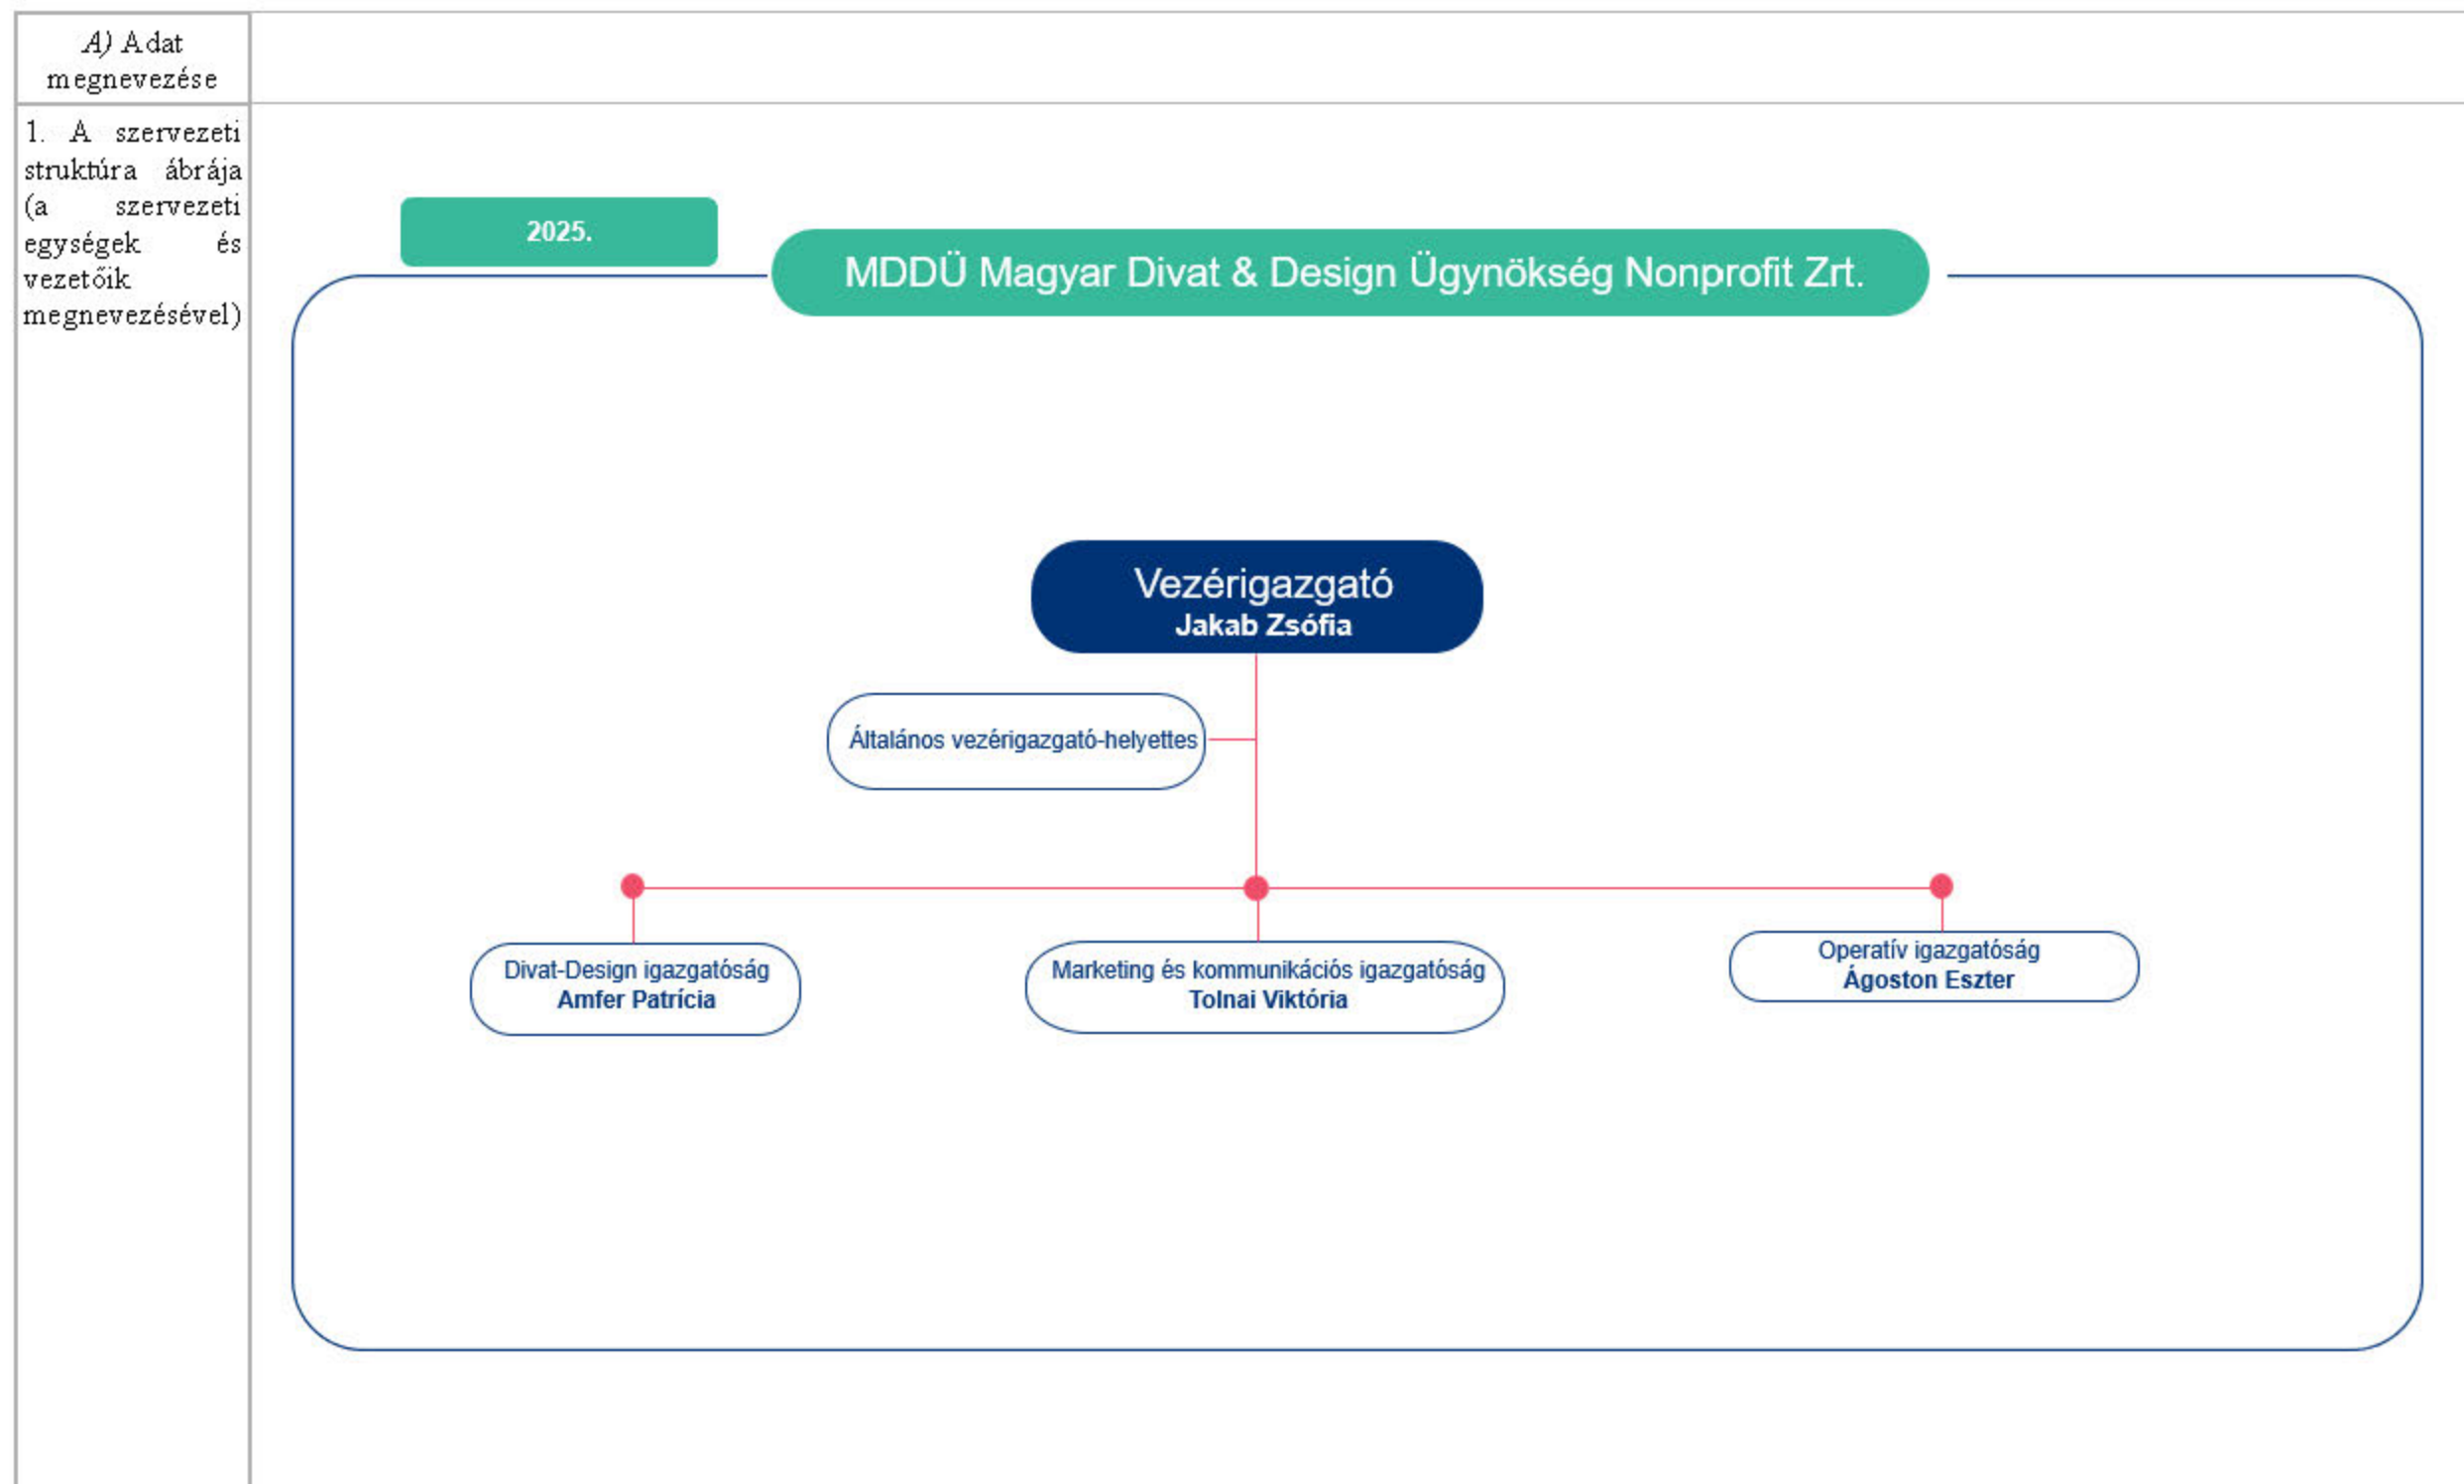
| A) Adat megnevezése | |
|---|---|
| 1. A szervezeti struktúra ábrája (a szervezeti egységek és vezetőik megnevezésével) | 2025. MDDÜ Magyar Divat & Design Ügynökség Nonprofit Zrt. Vezérigazgató Jakab Zsófia; Általános vezérigazgató-helyettes; Divat-Design igazgatóság Amfer Patrícia; Marketing és kommunikációs igazgatóság Tolnai Viktória; Operatív igazgatóság Ágoston Eszter |